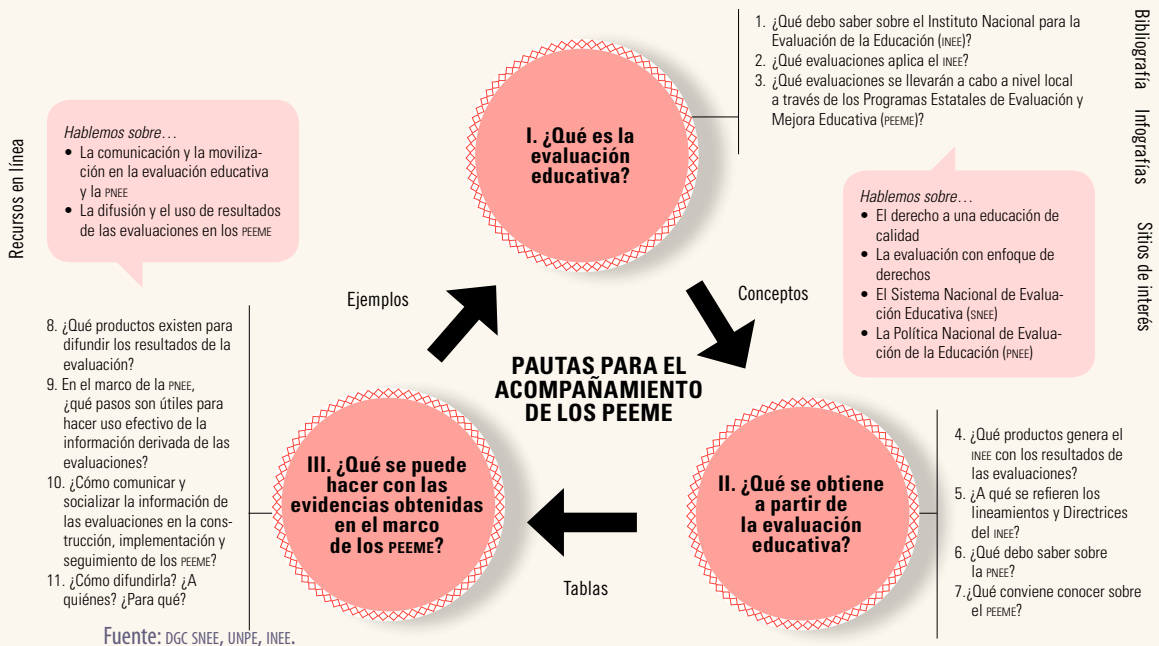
Recursos en línea

Hablemos sobre…
• La comunicación y la movilización en la evaluación educativa y la PNEE
• La difusión y el uso de resultados de las evaluaciones en los PEEME

8. ¿Qué productos existen para difundir los resultados de la evaluación?
9. En el marco de la PNEE, ¿qué pasos son útiles para hacer uso efectivo de la información derivada de las evaluaciones?
10. ¿Cómo comunicar y socializar la información de las evaluaciones en la construcción, implementación y seguimiento de los PEEME?
11. ¿Cómo difundirla? ¿A quiénes? ¿Para qué?

Fuente: DGC SNEE, UNPE, INEE.

Ejemplos

I. ¿Qué es la evaluación educativa?

1. ¿Qué debo saber sobre el Instituto Nacional para la Evaluación de la Educación (INEE)?
2. ¿Qué evaluaciones aplica el INEE?
3. ¿Qué evaluaciones se llevarán a cabo a nivel local a través de los Programas Estatales de Evaluación y Mejora Educativa (PEEME)?

Hablemos sobre…
• El derecho a una educación de calidad
• La evaluación con enfoque de derechos
• El Sistema Nacional de Evaluación Educativa (SNEE)
• La Política Nacional de Evaluación de la Educación (PNEE)

Conceptos

PAUTAS PARA EL ACOMPAÑAMIENTO DE LOS PEEME

III. ¿Qué se puede hacer con las evidencias obtenidas en el marco de los PEEME?

Tablas

II. ¿Qué se obtiene a partir de la evaluación educativa?

4. ¿Qué productos genera el INEE con los resultados de las evaluaciones?
5. ¿A qué se refieren los lineamientos y Directrices del INEE?
6. ¿Qué debo saber sobre la PNEE?
7.¿Qué conviene conocer sobre el PEEME?

Bibliografía

Infografías

Sitios de interés